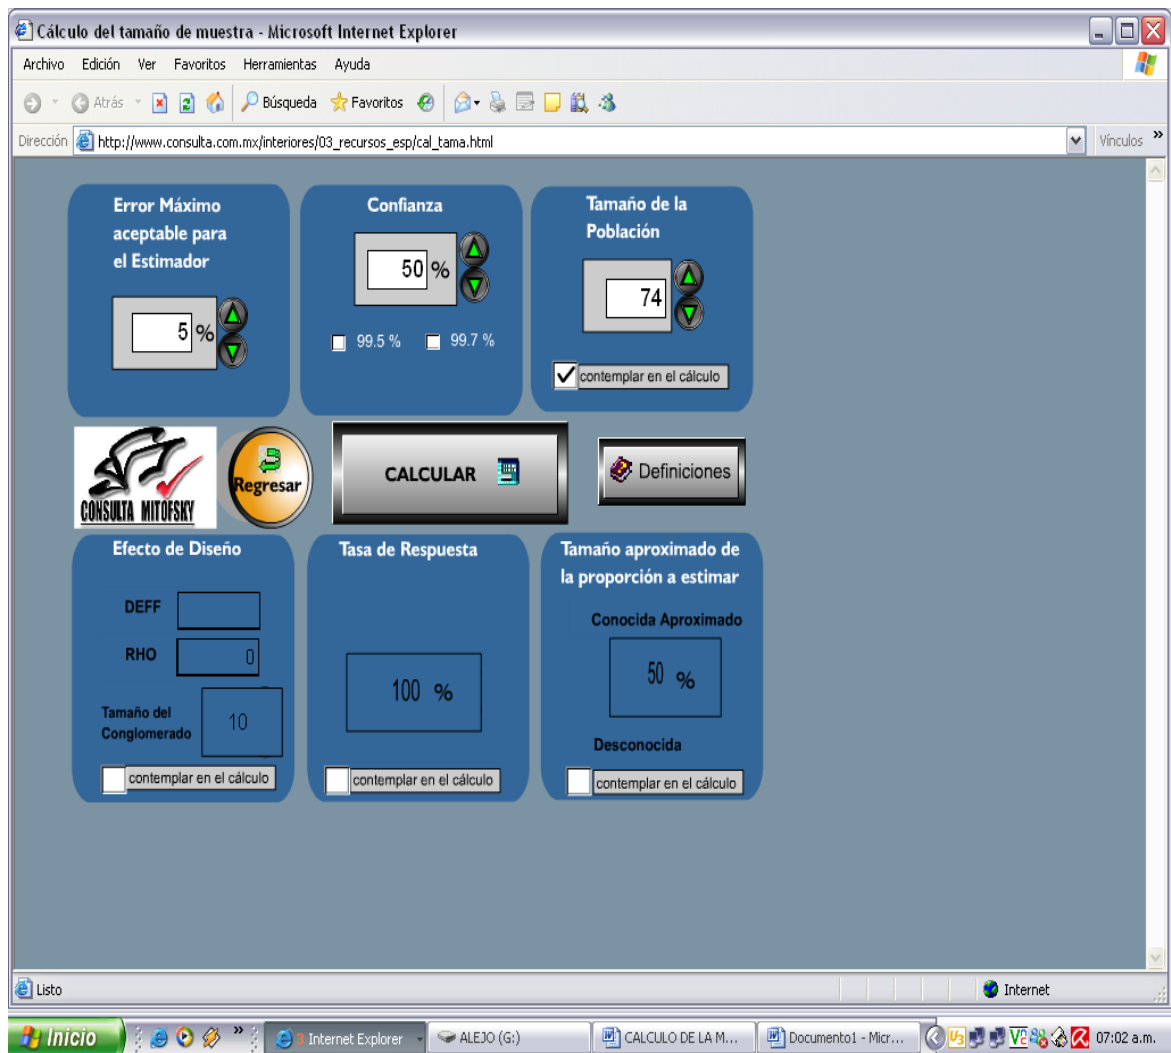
Cálculo del tamaño de muestra - Microsoft Internet Explorer

Archivo Edición Ver Favoritos Herramientas Ayuda

Atrás Búsqueda Favoritos

Dirección http://www.consulta.com.mx/interiores/03_recursos_esp/cal_tama.html Vínculos

Error Máximo aceptable para el Estimador

5 %

Confianza

50 %

99.5 % 99.7 %

Tamaño de la Población

74

contemplar en el cálculo

CONSULTA MITOFSKY

Regresar

CALCULAR

Definiciones

Efecto de Diseño

DEFF

RHO 0

Tamaño del Conglomerado 10

contemplar en el cálculo

Tasa de Respuesta

100 %

contemplar en el cálculo

Tamaño aproximado de la proporción a estimar

Conocida Aproximado

50 %

Desconocida

contemplar en el cálculo

Listo

Internet

Inicio 3 Internet Explorer ALEJO (G:) CALCULO DE LA M... Documento1 - Micr... 07:02 a.m.